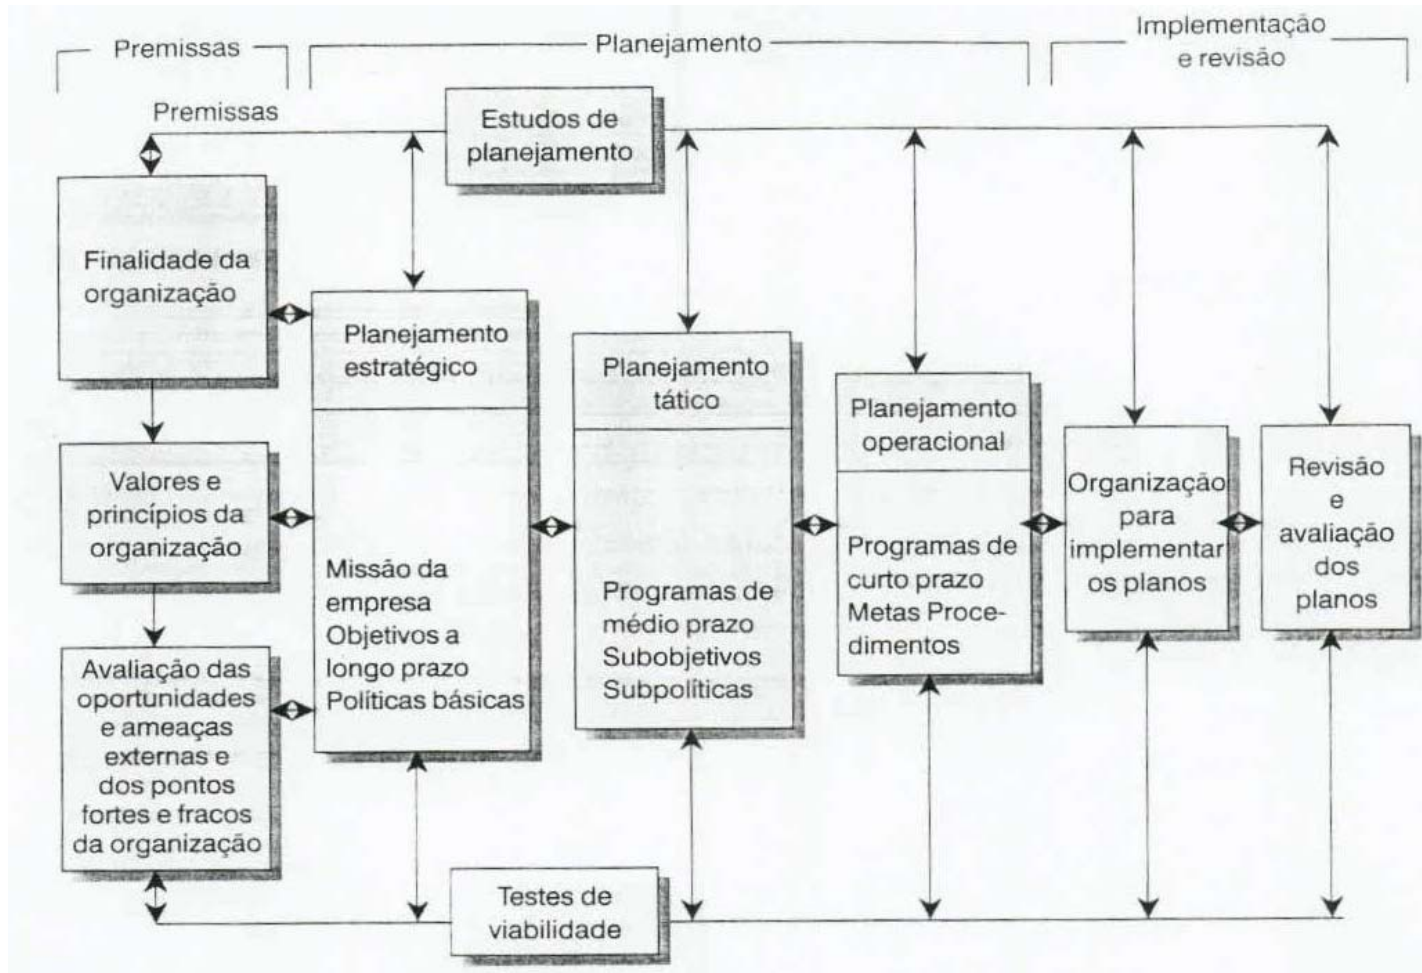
Premissas

Planejamento

Implementação e revisão

Premissas

Estudos de planejamento

Finalidade da organização

Valores e princípios da organização

Avaliação das oportunidades e ameaças externas e dos pontos fortes e fracos da organização

Planejamento estratégico

Missão da empresa
Objetivos a longo prazo
Políticas básicas

Planejamento tático

Programas de médio prazo
Subobjetivos
Subpolíticas

Planejamento operacional

Programas de curto prazo
Metas Procedimentos

Organização para implementar os planos

Revisão e avaliação dos planos

Testes de viabilidade